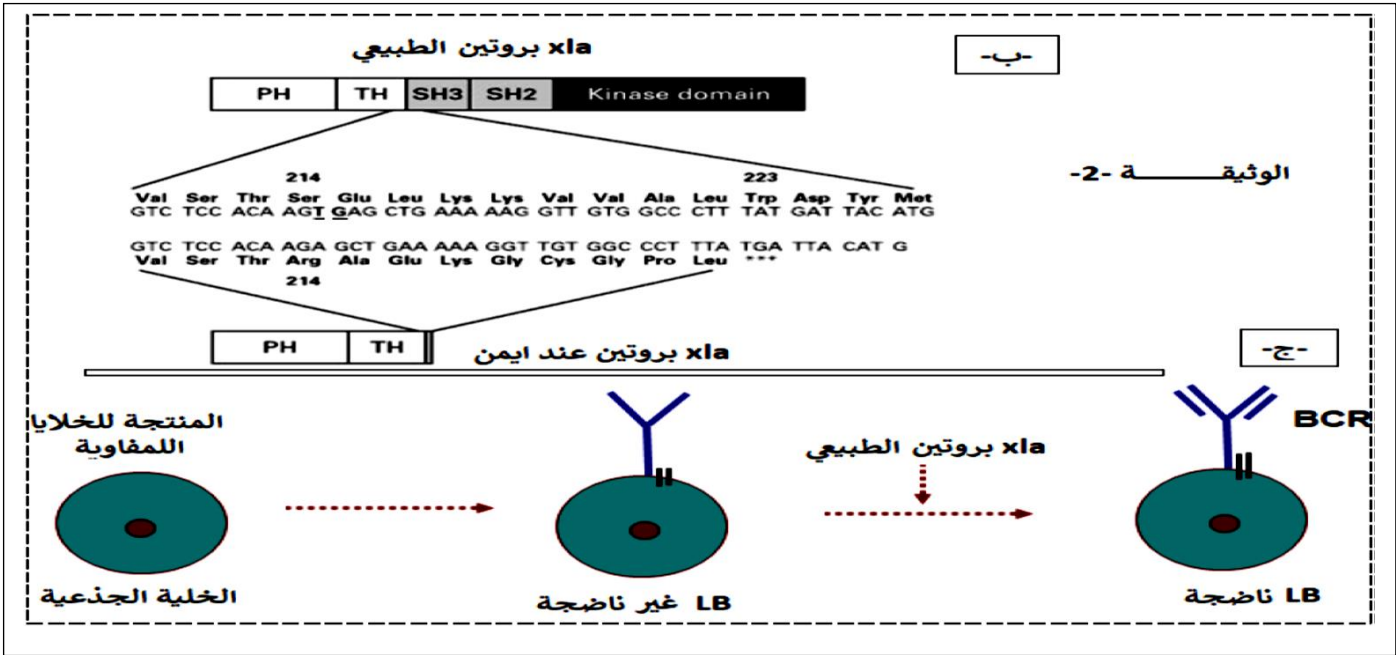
-ب-

بروتين الطبيعي xla

| PH | TH | SH3 | SH2 | Kinase domain |
|---|---|---|---|---|

الوثيقـــــــة -2-

214 223

Val Ser Thr Ser Glu Leu Lys Lys Val Val Ala Leu Trp Asp Tyr Met
GTC TCC ACA AGT GAG CTG AAA AAG GTT GTG GCC CTT TAT GAT TAC ATG

GTC TCC ACA AGA GCT GAA AAA GGT TGT GGC CCT TTA TGA TTA CAT G
Val Ser Thr Arg Ala Glu Lys Gly Cys Gly Pro Leu ***
214

| PH | TH |
|---|---|

بروتين عند ايمن xla

-ج-

المنتجة للخلايا اللمفاوية

الخلية الجذعية

LB غير ناضجة

بروتين الطبيعي xla

BCR

LB ناضجة